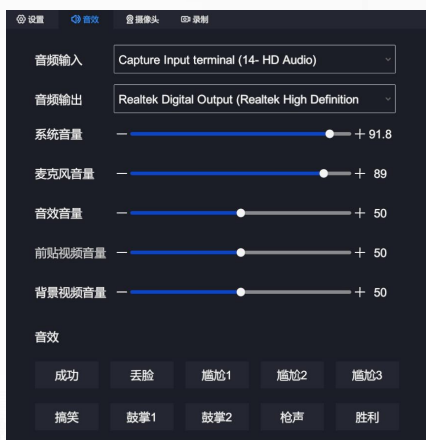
设置 音效 摄像头 录制

音频输入 Capture Input terminal (14- HD Audio)

音频输出 Realtek Digital Output (Realtek High Definition

系统音量 − + 91.8

麦克风音量 − + 89

音效音量 − + 50

前贴视频音量 − + 50

背景视频音量 − + 50

音效

成功 丢脸 尴尬1 尴尬2 尴尬3

搞笑 鼓掌1 鼓掌2 枪声 胜利